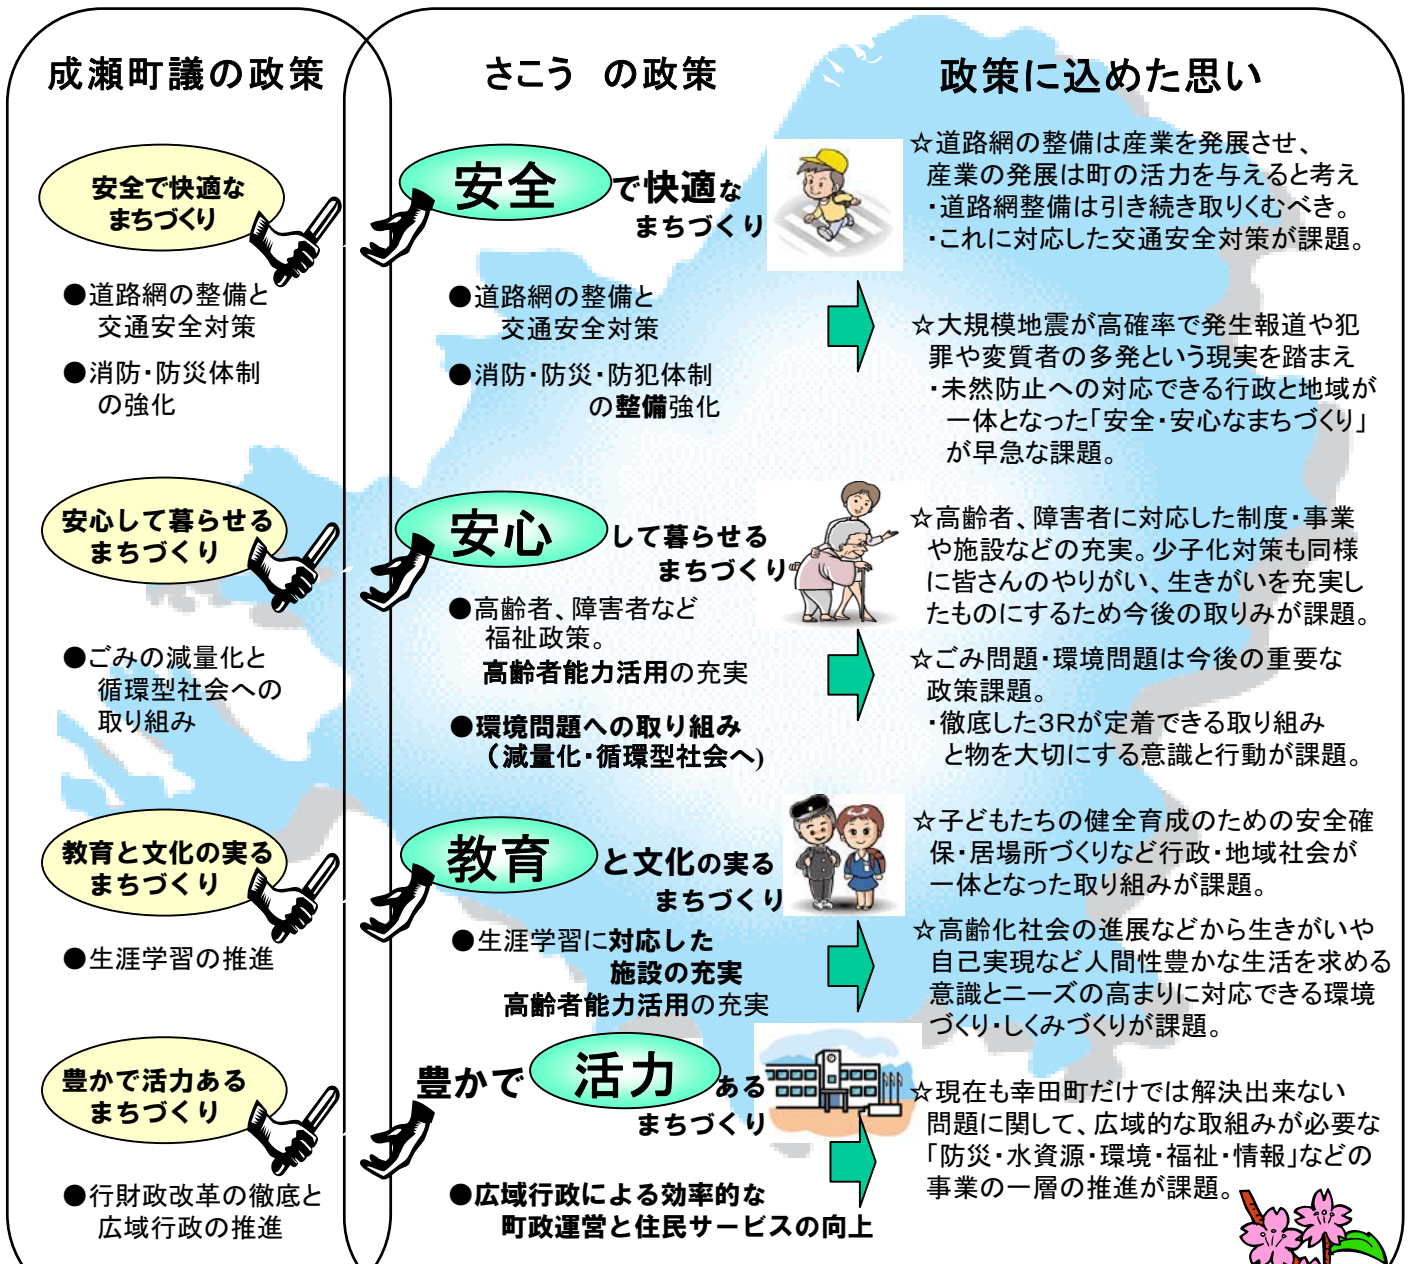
成瀬町議の政策

安全で快適なまちづくり

●道路網の整備と交通安全対策

●消防・防災体制の強化

安心して暮らせるまちづくり

●ごみの減量化と循環型社会への取り組み

教育と文化の実るまちづくり

●生涯学習の推進

豊かで活力あるまちづくり

●行財政改革の徹底と広域行政の推進

さこう の政策

安全で快適なまちづくり

●道路網の整備と交通安全対策

●消防・防災・防犯体制の整備強化

安心して暮らせるまちづくり

●高齢者、障害者など福祉政策。
高齢者能力活用の充実

●環境問題への取り組み（減量化・循環型社会へ）

教育と文化の実るまちづくり

●生涯学習に対応した施設の充実
高齢者能力活用の充実

豊かで活力あるまちづくり

●広域行政による効率的な町政運営と住民サービスの向上

政策に込めた思い

☆道路網の整備は産業を発展させ、産業の発展は町の活力を与えると考え
・道路網整備は引き続き取りくむべき。
・これに対応した交通安全対策が課題。

☆大規模地震が高確率で発生報道や犯罪や変質者の多発という現実を踏まえ
・未然防止への対応できる行政と地域が一体となった「安全・安心なまちづくり」が早急な課題。

☆高齢者、障害者に対応した制度・事業や施設などの充実。少子化対策も同様に皆さんのやりがい、生きがいを充実したものにするため今後の取りみが課題。

☆ごみ問題・環境問題は今後の重要な政策課題。
・徹底した3Rが定着できる取り組みと物を大切にする意識と行動が課題。

☆子どもたちの健全育成のための安全確保・居場所づくりなど行政・地域社会が一体となった取り組みが課題。

☆高齢化社会の進展などから生きがいや自己実現など人間性豊かな生活を求める意識とニーズの高まりに対応できる環境づくり・しくみづくりが課題。

☆現在も幸田町だけでは解決出来ない問題に関して、広域的な取組みが必要な「防災・水資源・環境・福祉・情報」などの事業の一層の推進が課題。